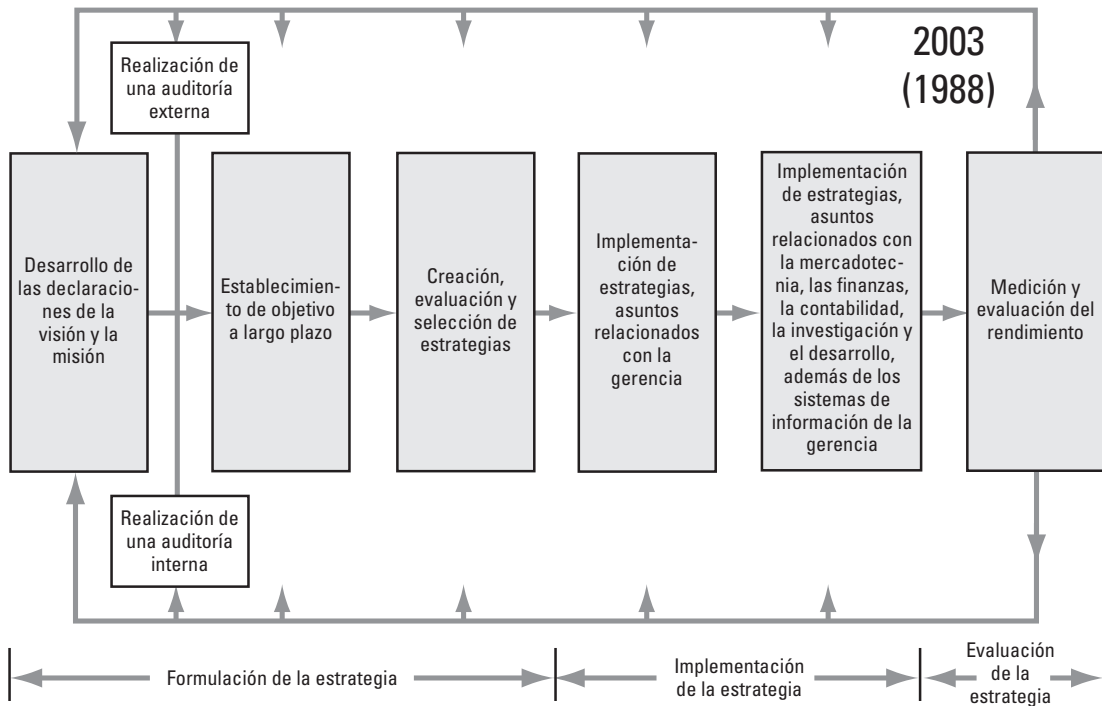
2003
(1988)

Realización de una auditoría externa

Desarrollo de las declaraciones de la visión y la misión

Establecimiento de objetivo a largo plazo

Creación, evaluación y selección de estrategias

Implementación de estrategias, asuntos relacionados con la gerencia

Implementación de estrategias, asuntos relacionados con la mercadotecnia, las finanzas, la contabilidad, la investigación y el desarrollo, además de los sistemas de información de la gerencia

Medición y evaluación del rendimiento

Realización de una auditoría interna

Formulación de la estrategia

Implementación de la estrategia

Evaluación de la estrategia